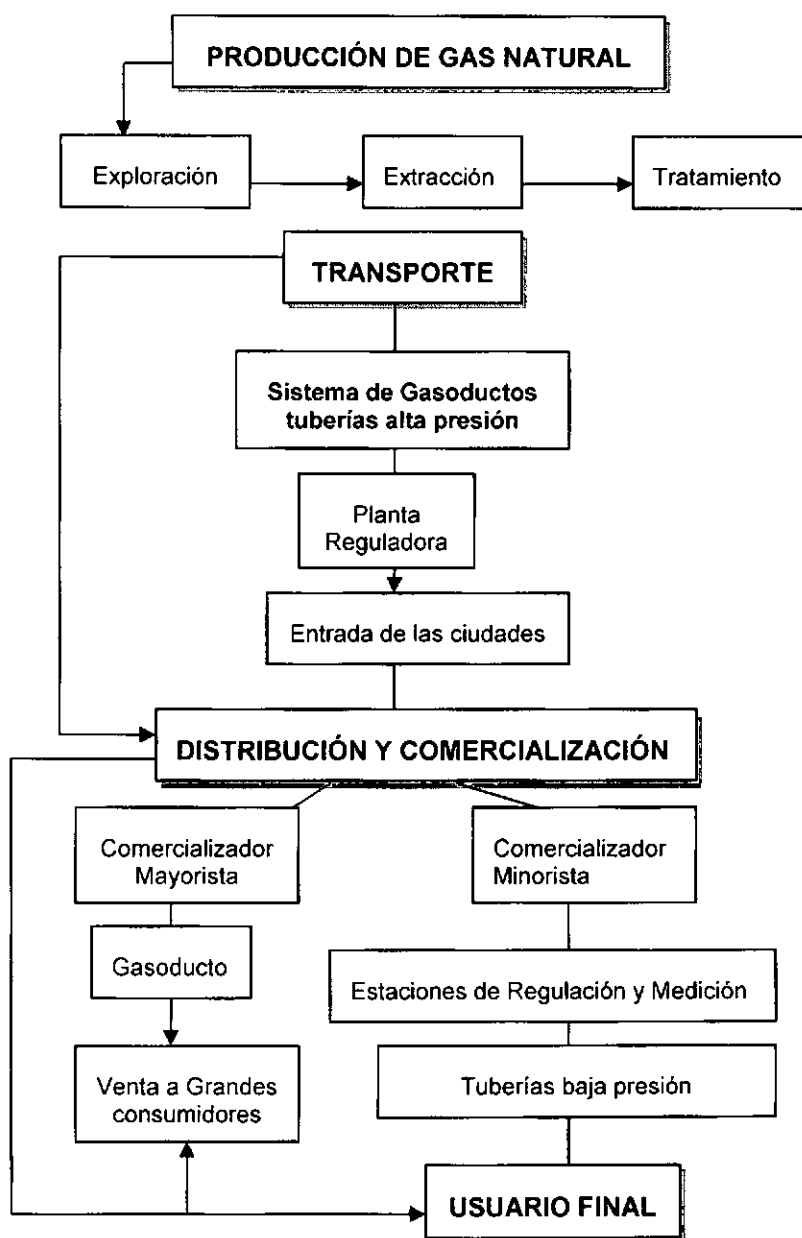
PRODUCCIÓN DE GAS NATURAL

Exploración

Extracción

Tratamiento

TRANSPORTE

Sistema de Gasoductos tuberías alta presión

Planta Reguladora

Entrada de las ciudades

DISTRIBUCIÓN Y COMERCIALIZACIÓN

Comercializador Mayorista

Gasoducto

Venta a Grandes consumidores

Comercializador Minorista

Estaciones de Regulación y Medición

Tuberías baja presión

USUARIO FINAL